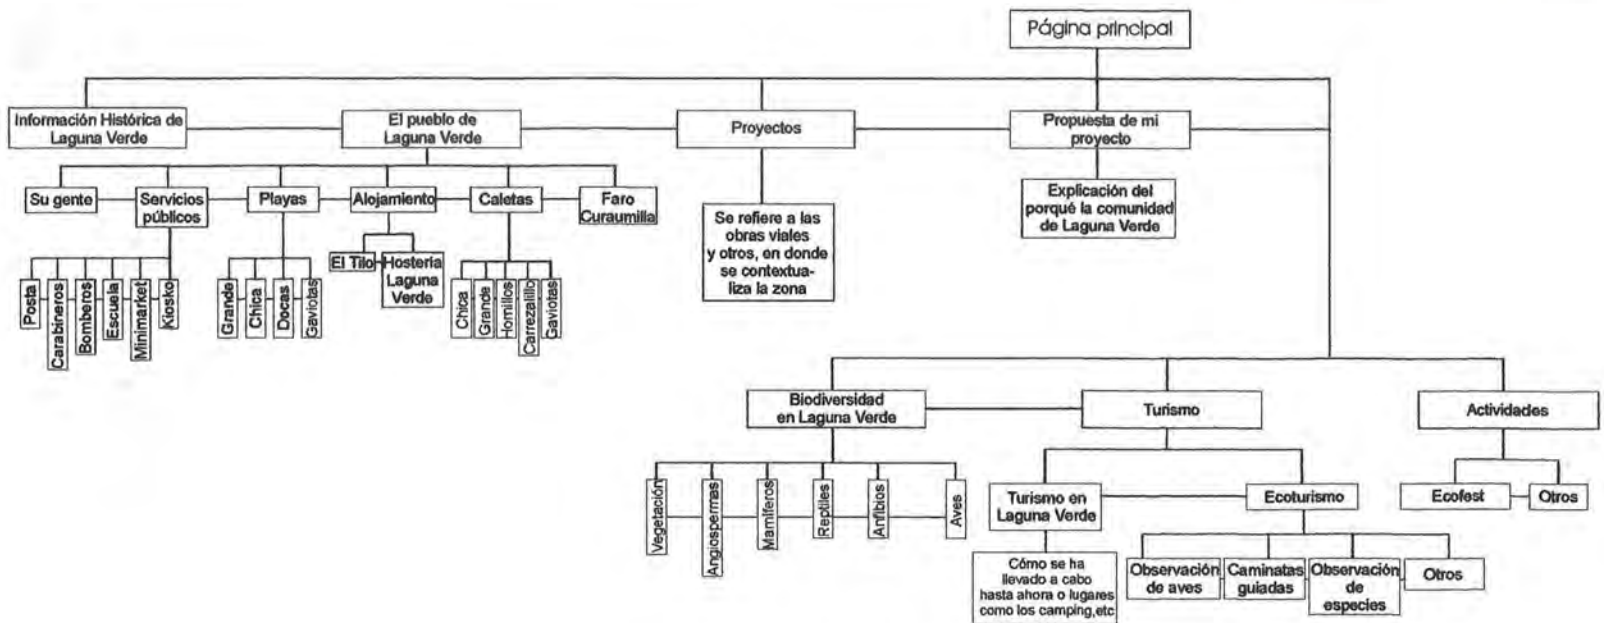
Página principal

Información Histórica de Laguna Verde

El pueblo de Laguna Verde

Proyectos

Propuesta de mi proyecto

Su gente

Servicios públicos

Playas

Alojamiento

Caletas

Faro Curaumilla

Se refiere a las obras viales y otros, en donde se contextualiza la zona

Explicación del porqué la comunidad de Laguna Verde

Posta

Carabineros

Bomberos

Escuela

Minimarket

Kiosko

Grande

Chica

Docas

Gaviotas

El Tilo

Hostería Laguna Verde

Chica

Grande

Hornitos

Carrezalillo

Gaviotas

Biodiversidad en Laguna Verde

Turismo

Actividades

Vegetación

Angiospermas

Mamíferos

Reptiles

Anfibios

Aves

Turismo en Laguna Verde

Ecoturismo

Ecofest

Otros

Cómo se ha llevado a cabo hasta ahora o lugares como los camping,etc

Observación de aves

Caminatas guiadas

Observación de especies

Otros